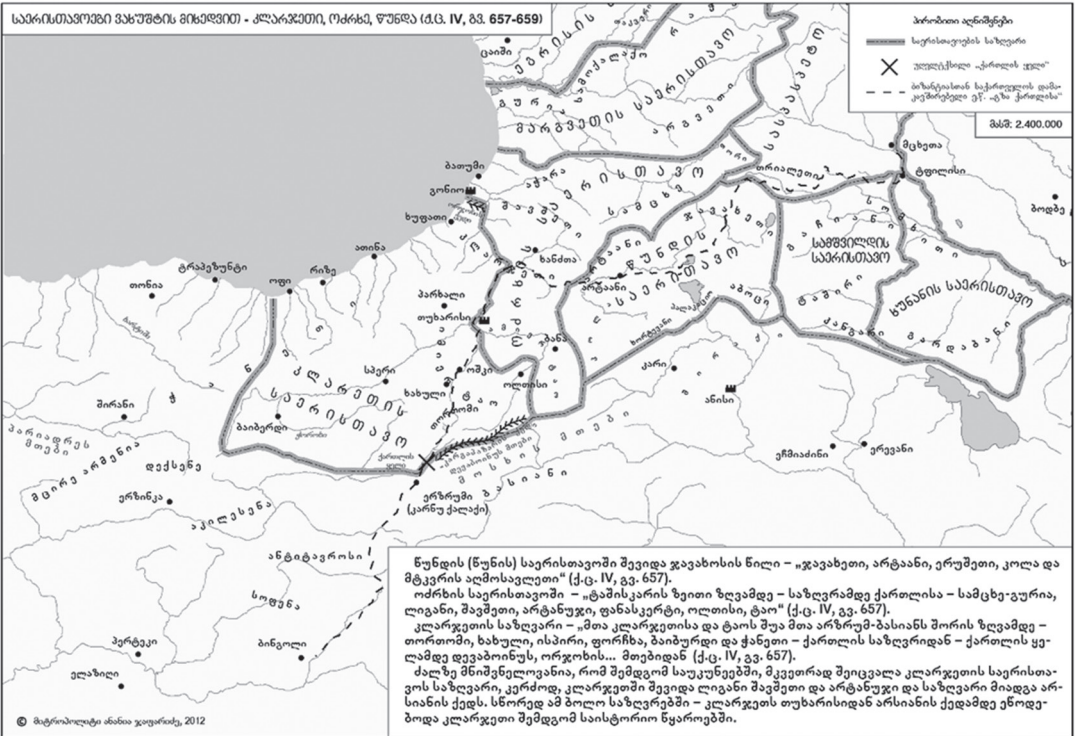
საერისთავოები ვახუშტის მიხედვით - კლარჯეთი, ოძრხე, წუნდა (ქ.ც. IV, გვ. 657-659)

პირობითი აღნიშვნები
საერისთავოების საზღვარი
უდელტეხილი „ქართლის ყელი"
ბიზანტიასთან საქართველოს დამაკავშირებელი ეწ. „გზა ქართლისა"
მასშ: 2.400.000

ცაიში
მარგვეთის საერისთავო
ბათუმი
გონიო
ხუფათი
ათინა
რიზე
ტრაპეზუნტი
ოფი
თონია
პარხალი
თუხარისი
ხანძთა
სპერი
ოშკი
ოლთისი
ხახული
თორთომი
ბაიბურდი
შირანი
კლარჯეთის საერისთავო
მცირე არმენია
დექსენე
ერზინკა
ერზრუმი (კარნუ ქალაქი)
ანტიტავროსი
სოფენა
პერტეკი
ბინგოლი
ელაზიღი
არტაანი
ოძრხის საერისთავო
წუნდის საერისთავო
სამცხე
ჯავახეთი
ახალქალაქი
ფანავარი
თრიალეთი
მცხეთა
ტფილისი
ბოდბე
სამშვილდის საერისთავო
ხუნანის საერისთავო
ტაშირი
კარი
ანისი
ეჩმიაძინი
ერევანი
მთა არზრუმ-ბასიანი
ქართლის ყელი

წუნდის (წუნის) საერისთავოში შევიდა ჯავახეთის წილი – „ჯავახეთი, არტაანი, ერუშეთი, კოლა და მტკვრის აღმოსავლეთი" (ქ.ც. IV, გვ. 657).

ოძრხის საერისთავოში – „ტაშისკარის ზეითი ზღვამდე – საზღვრამდე ქართლისა – სამცხე-გურია, ლიგანი, შავშეთი, არტანუჯი, ფანასკერტი, ოლთისი, ტაო" (ქ.ც. IV, გვ. 657).

კლარჯეთის საზღვარი – „მთა კლარჯეთისა და ტაოს შუა მთა არზრუმ-ბასიანს შორის ზღვამდე – თორთომი, ხახული, ისპირი, ფორჩხა, ბაიბურდი და ჭანეთი – ქართლის საზღვრიდან – ქართლის ყელამდე დევაბოინუს, ორჯოხის... მთებიდან (ქ.ც. IV, გვ. 657).

ძალზე მნიშვნელოვანია, რომ შემდგომ საუკუნეებში, მკვეთრად შეიცვალა კლარჯეთის საერისთავოს საზღვარი, კერძოდ, კლარჯეთში შევიდა ლიგანი შავშეთი და არტანუჯი და საზღვარი მიადგა არსიანის ქედს. სწორედ ამ ბოლო საზღვრებში – კლარჯეთს თუხარისიდან არსიანის ქედამდე ეწოდებოდა კლარჯეთი შემდგომ საისტორიო წყაროებში.

© მიტროპოლიტი ანანია ჯაფარიძე, 2012